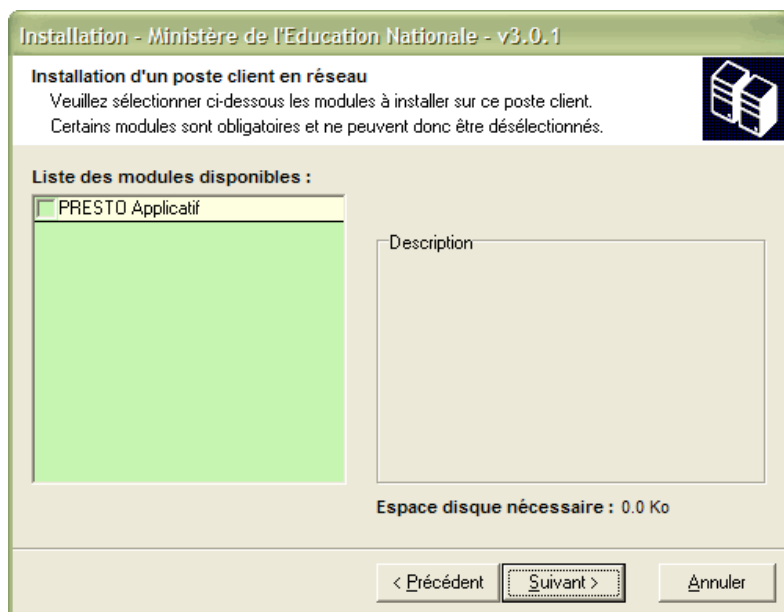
Installation - Ministère de l'Education Nationale - v3.0.1

Installation d'un poste client en réseau
Veuillez sélectionner ci-dessous les modules à installer sur ce poste client.
Certains modules sont obligatoires et ne peuvent donc être désélectionnés.

Liste des modules disponibles :

PRESTO Applicatif

Description

Espace disque nécessaire : 0.0 Ko

< Précédent

Suivant >

Annuler